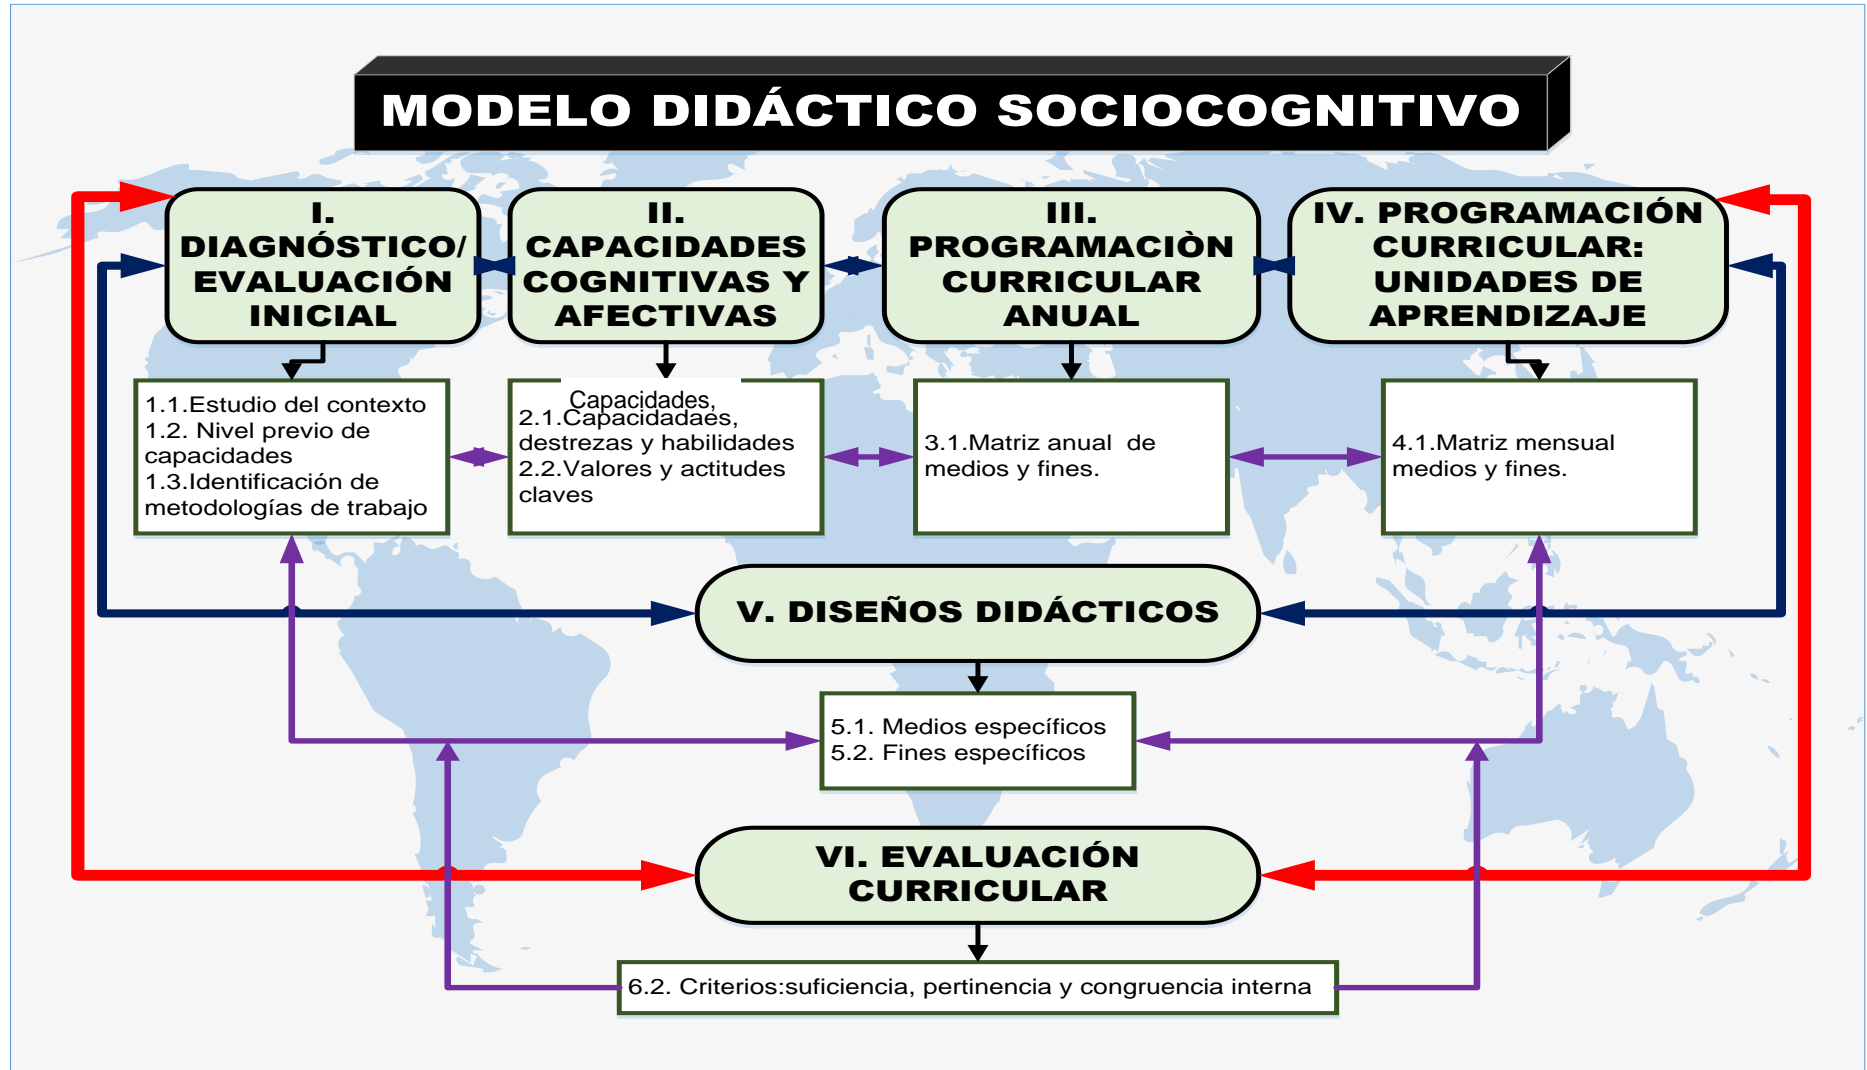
MODELO DIDÁCTICO SOCIOCOGNITIVO

I. DIAGNÓSTICO/ EVALUACIÓN INICIAL

II. CAPACIDADES COGNITIVAS Y AFECTIVAS

III. PROGRAMACIÒN CURRICULAR ANUAL

IV. PROGRAMACIÓN CURRICULAR: UNIDADES DE APRENDIZAJE

1.1.Estudio del contexto
1.2. Nivel previo de capacidades
1.3.Identificación de metodologías de trabajo

Capacidades,
2.1.Capacidadaes, destrezas y habilidades
2.2.Valores y actitudes claves

3.1.Matriz anual de medios y fines.

4.1.Matriz mensual medios y fines.

V. DISEÑOS DIDÁCTICOS

5.1. Medios específicos
5.2. Fines específicos

VI. EVALUACIÓN CURRICULAR

6.2. Criterios:suficiencia, pertinencia y congruencia interna